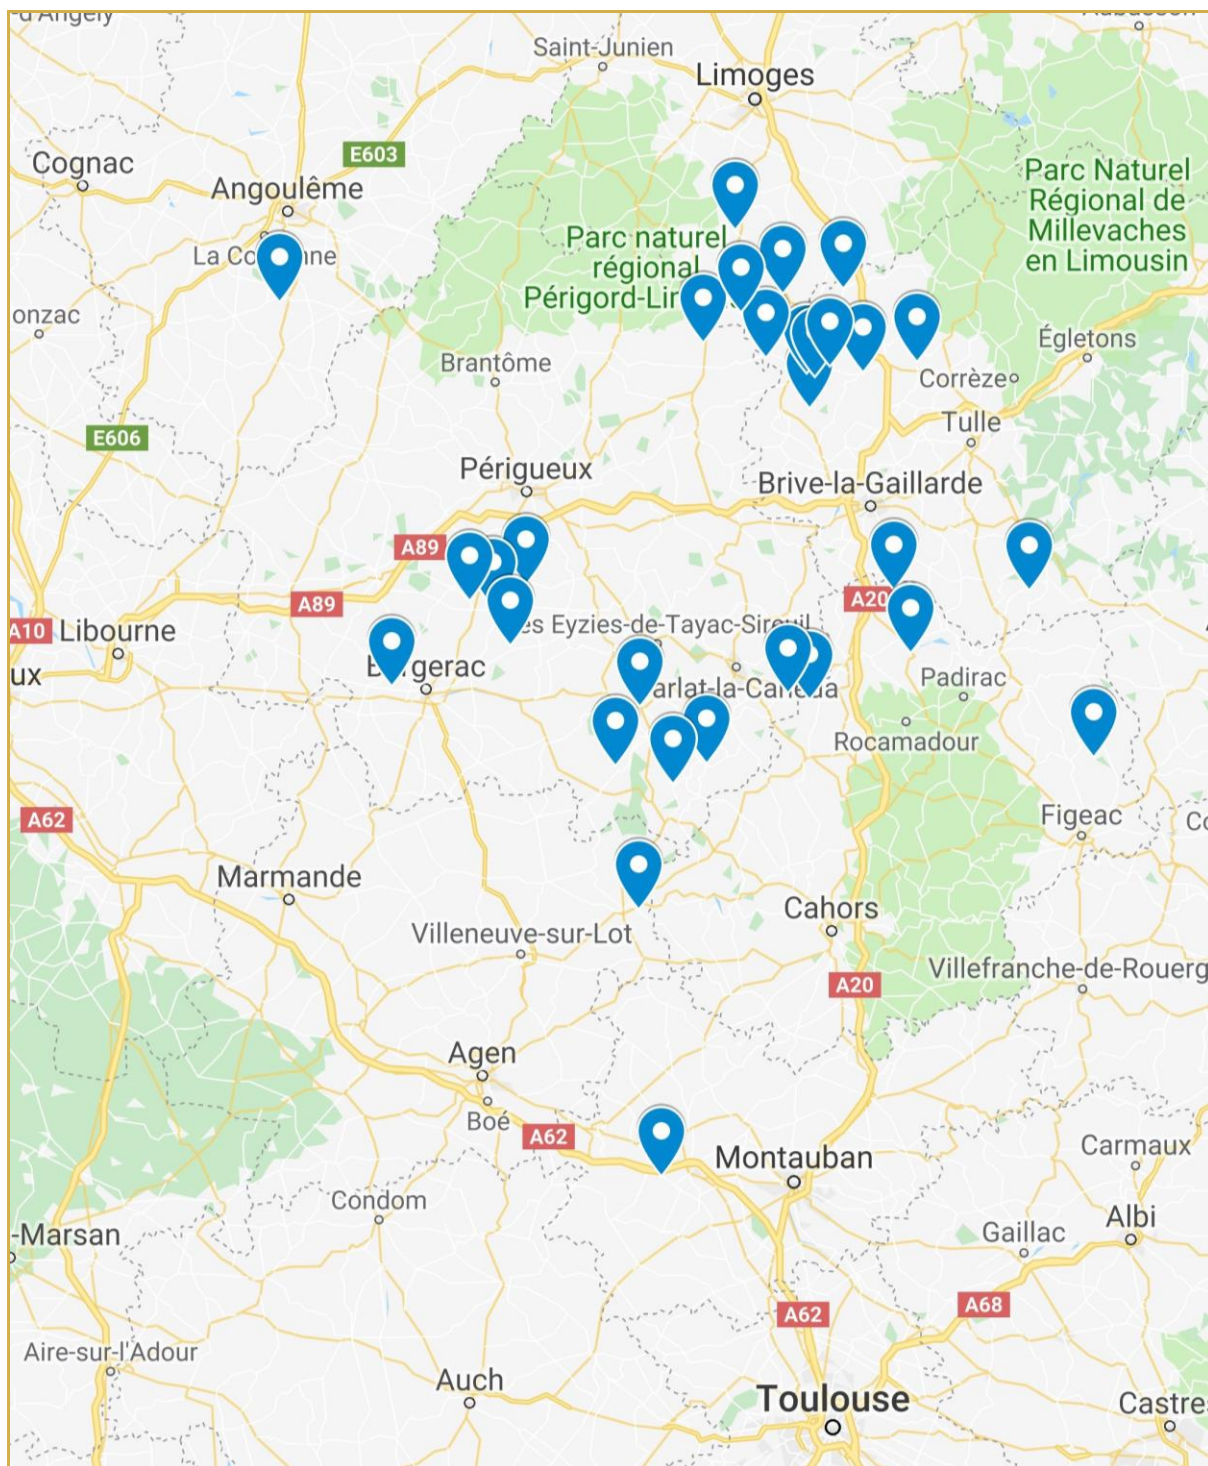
d'Angely
Saint-Junien
Limoges
Cognac
E603
Angoulême
Parc Naturel Régional de Millevaches en Limousin
Parc naturel régional Périgord-Lir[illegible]
La Co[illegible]ne
onzac
Égletons
Brantôme
Corrèze
Tulle
E606
Périgueux
Brive-la-Gaillarde
A89
A89
A20
A10
Libourne
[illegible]es Eyzies-de-Tayac-Sire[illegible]
ux
B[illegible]gerac
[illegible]arlat-la-Ca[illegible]a
Padirac
Rocamadour
A62
Figeac
Co
Marmande
Cahors
Villeneuve-sur-Lot
Villefranche-de-Rouerg
A20
Agen
Boé
A62
Montauban
Carmaux
Condom
-Marsan
Gaillac
Albi
A62
A68
Aire-sur-l'Adour
Auch
Toulouse
Castre